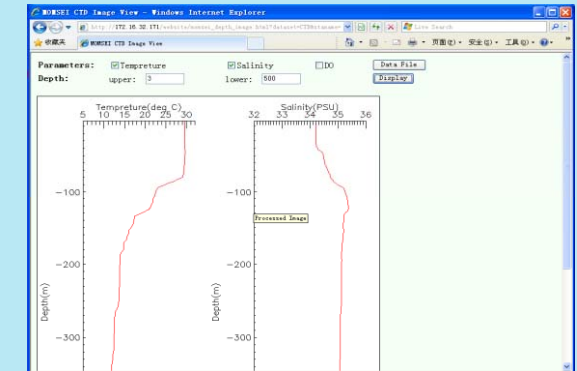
MONSEI CTD Image View - Windows Internet Explorer

http://172.16.32.171/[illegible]

Live Search

收藏夹

MONSEI CTD Image View

页面(P) 安全(S) 工具(O)

Parameters: Tempreture Salinity DO Data File

Depth: upper: 3 lower: 500 Display

Tempreture(deg C)

5 10 15 20 25 30

−100

−200

−300

Depth(m)

Salinity(PSU)

32 33 34 35 36

−100

−200

−300

Depth(m)

Processed Image